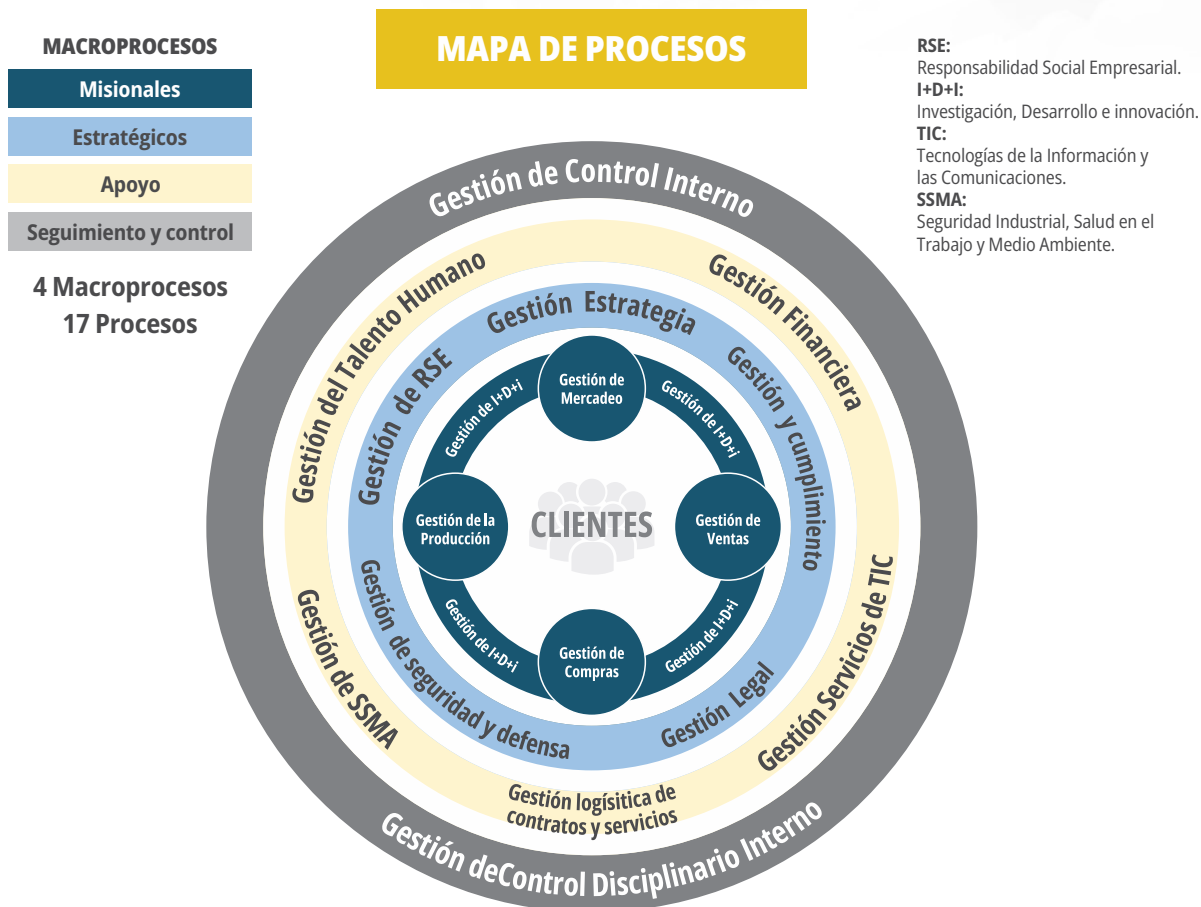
MACROPROCESOS

Misionales

Estratégicos

Apoyo

Seguimiento y control

4 Macroprocesos
17 Procesos

MAPA DE PROCESOS

RSE:
Responsabilidad Social Empresarial.
I+D+I:
Investigación, Desarrollo e innovación.
TIC:
Tecnologías de la Información y las Comunicaciones.
SSMA:
Seguridad Industrial, Salud en el Trabajo y Medio Ambiente.

Gestión de Control Interno

Gestión del Talento Humano

Gestión Financiera

Gestión Estrategia

Gestión de RSE

Gestión y cumplimiento

Gestión de I+D+i

Gestión de Mercadeo

Gestión de I+D+i

Gestión de la Producción

CLIENTES

Gestión de Ventas

Gestión de I+D+i

Gestión de Compras

Gestión de I+D+i

Gestión de seguridad y defensa

Gestión Legal

Gestión de SSMA

Gestión Servicios de TIC

Gestión logísitica de contratos y servicios

Gestión deControl Disciplinario Interno